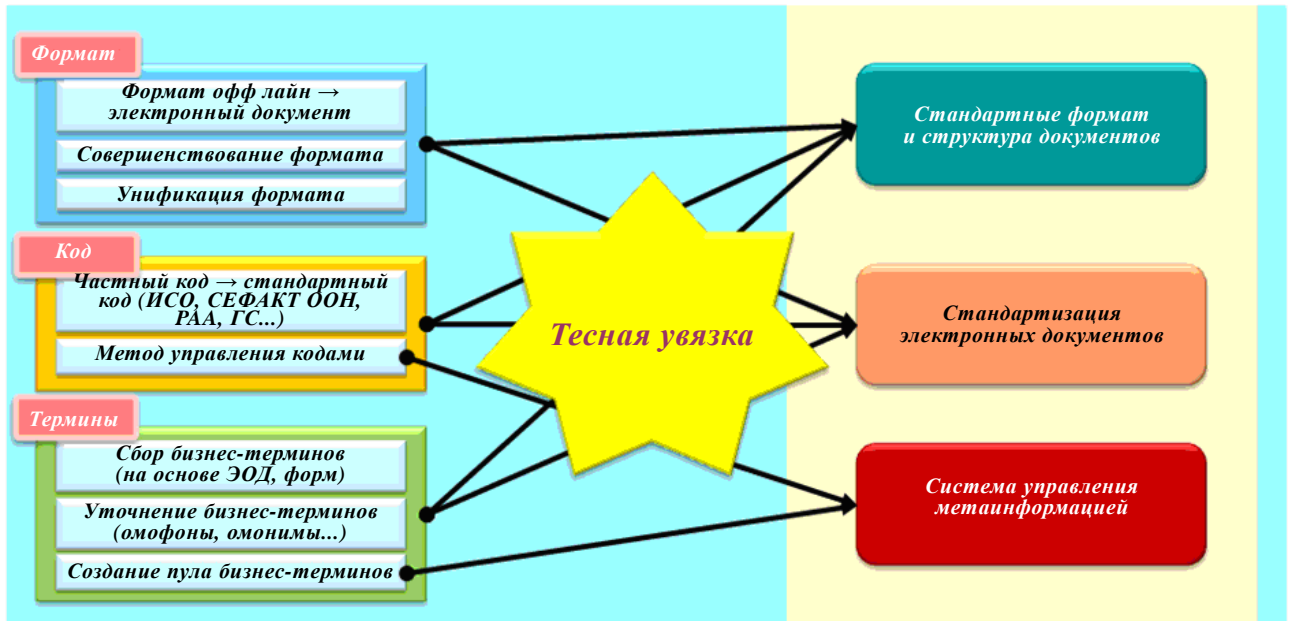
Формат

Формат офф лайн → электронный документ

Совершенствование формата

Унификация формата

Код

Частный код → стандартный код (ИСО, СЕФАКТ ООН, РАА, ГС...)

Метод управления кодами

Термины

Сбор бизнес-терминов (на основе ЭОД, форм)

Уточнение бизнес-терминов (омофоны, омонимы...)

Создание пула бизнес-терминов

Тесная увязка

Стандартные формат и структура документов

Стандартизация электронных документов

Система управления метаинформацией